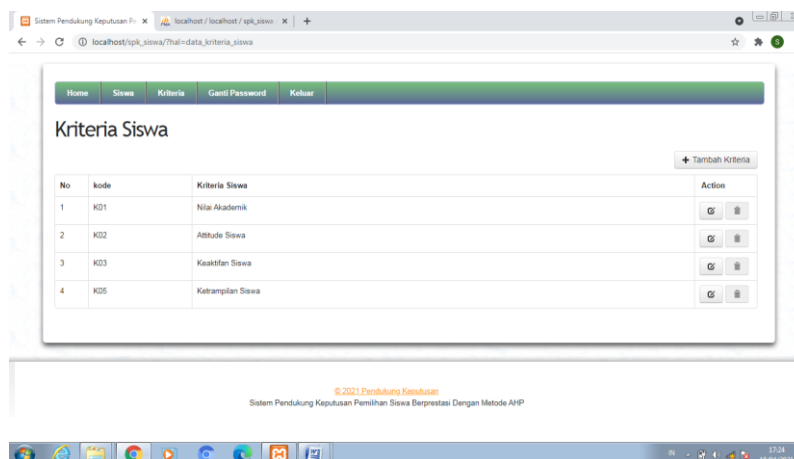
Sistem Pendukung Keputusan Pe ×
localhost / localhost / spk_siswa ×
+
localhost/spk_siswa/?hal=data_kriteria_siswa

Home Siswa Kriteria Ganti Password Keluar

Kriteria Siswa

+ Tambah Kriteria

| No | kode | Kriteria Siswa | Action |
|---|---|---|---|
| 1 | K01 | Nilai Akademik | |
| 2 | K02 | Attitude Siswa | |
| 3 | K03 | Keaktifan Siswa | |
| 4 | K05 | Ketrampilan Siswa | |

© 2021 Pendukung Keputusan
Sistem Pendukung Keputusan Pemilihan Siswa Berprestasi Dengan Metode AHP

IN 17:24